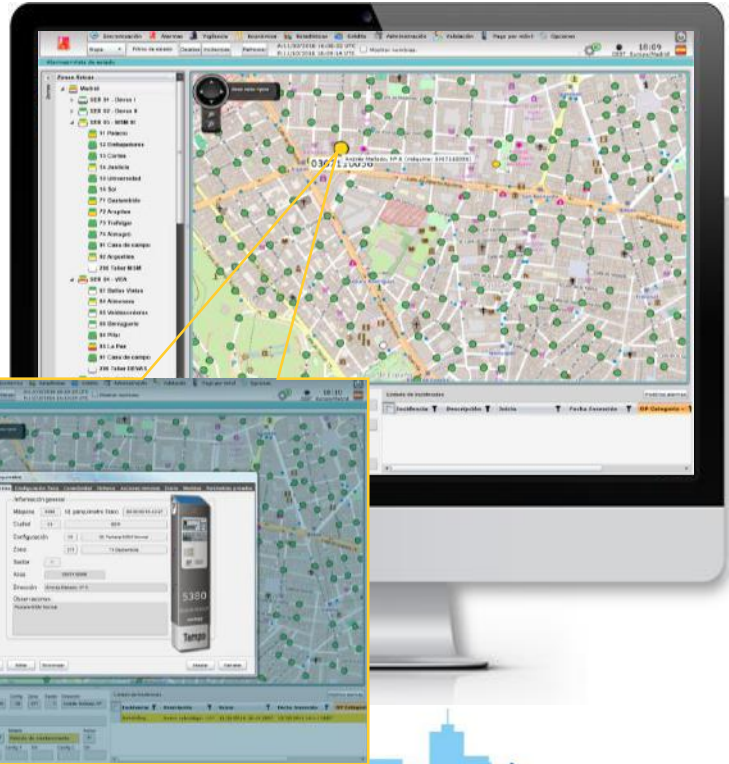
Sincronización Alarmas Vigilancia Incidencias Estadísticas Listados Administración Validación Pago por móvil Opciones

10:09
Europe/Madrid

Zonas físicas
Madrid
SER 01 - Choco I
SER 02 - Choco II
SER 03 - NEW III
11 Palacio
12 Embajadores
13 Cortes
14 Justicia
15 Universidad
16 Sol
71 Guindalera
72 Argüelles
73 Trafalgar
74 Almagro
81 Casa de campo
82 Argüelles
SER 04 - VEN
83 Delicias
84 Atocha
85 Valdeacederas
86 Berruguete
87 Pilar
83 La Paz
81 Casa de campo

0307
Arzobis Morcillo, Nº 6

Listado de incidencias
Incidencia Descripción Inicio Fecha Encendido Categoría

Información general
Máquina
Ciudad
Configuración
Zona
Sector
Área
Dirección
Observaciones

5380

Tempo

Cerrar